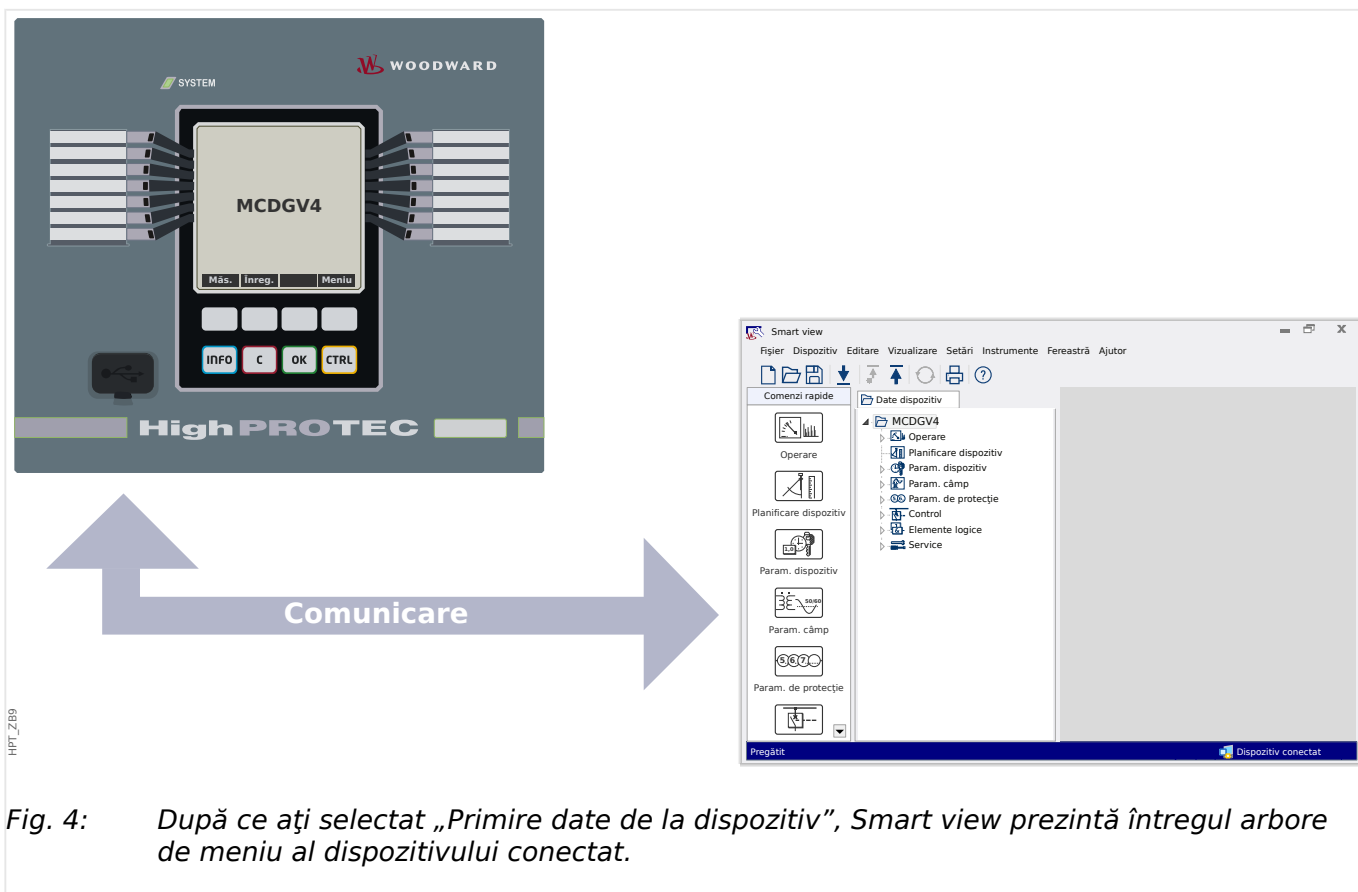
WOODWARD

SYSTEM

MCDGV4

Măs. Înreg. Meniu

INFO C OK CTRL

HighPROTEC

Comunicare

HPT_ZB9

Smart view

Fișier Dispozitiv Editare Vizualizare Setări Instrumente Fereastră Ajutor

Comenzi rapide

Date dispozitiv

MCDGV4
Operare
Planificare dispozitiv
Param. dispozitiv
Param. câmp
Param. de protecție
Control
Elemente logice
Service

Operare

Planificare dispozitiv

Param. dispozitiv

Param. câmp

Param. de protecție

Pregătit

Dispozitiv conectat

Fig. 4: După ce ați selectat „Primire date de la dispozitiv”, Smart view prezintă întregul arbore de meniu al dispozitivului conectat.